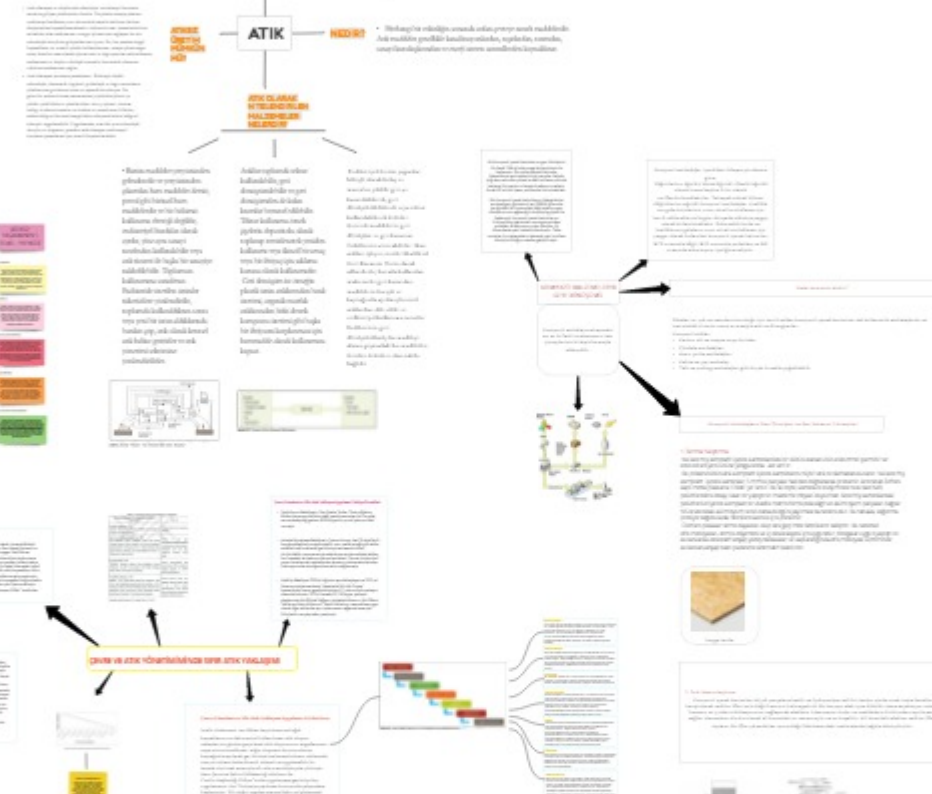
ATIK

ATIKSE ÜRETİM HÜMÜN MÜ

NEDİR?

• Herhangi bir etkinliğin sonunda ortaya çıkan ve atılan maddelerdir. Atık maddeler genellikle kendisini üretenler, tüketiciler, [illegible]

ATIK OLARAK NİTELENDİRİLEN MALZEMELER NELERDİR?

• Bunu maddeler yeryüzünden gelmektedir ve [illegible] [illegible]

Atıklar toplumda yeniden kullanılabilir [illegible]

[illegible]

ÇEVRE VE ATIK YÖNETİMİNDE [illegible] ATIK YAKLAŞIMI

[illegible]